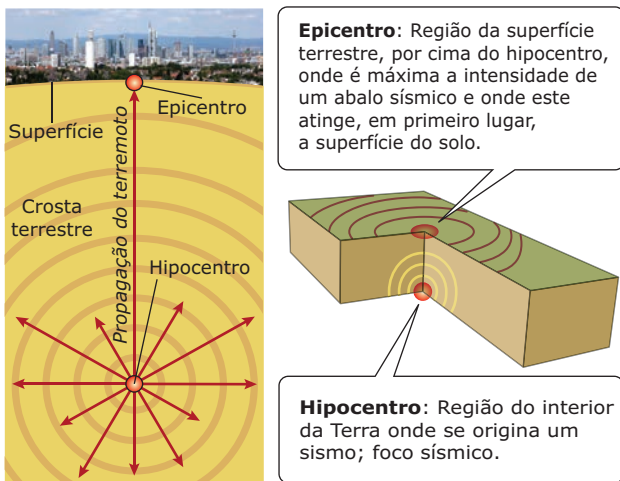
Epicentro

Superfície

Crosta terrestre

Propagação do terremoto

Hipocentro

**Epicentro**: Região da superfície terrestre, por cima do hipocentro, onde é máxima a intensidade de um abalo sísmico e onde este atinge, em primeiro lugar, a superfície do solo.

**Hipocentro**: Região do interior da Terra onde se origina um sismo; foco sísmico.